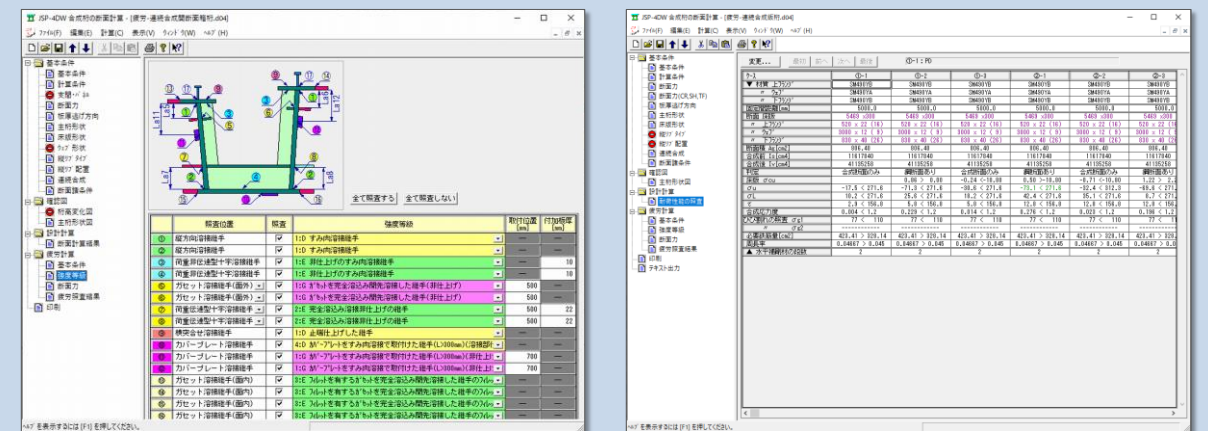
JSP-4DW 合成桁の断面計算 - [疲労 - 連続合成開断面箱桁.d04]
ファイル(F) 編集(E) 計算(C) 表示(V) ウィンドウ(W) ヘルプ(H)

基本条件
基本条件
計算条件
支間・Sk
断面力
照査追加方向
主桁形状
床版形状
リブ形状
縦リブタイプ
縦リブ配置
連続合成
断面諸条件
確認図
照査変化図
主桁形状図
設計計算
断面計算結果
疲労計算
基本条件
強度等級
断面力
疲労照査結果
印刷

全て照査する　全て照査しない

| | 照査位置 | 照査 | 強度等級 | 取付位置(mm) | 付加板厚(mm) |
|---|---|---|---|---|---|
| ① | 縦方向溶接継手 | ☑ | 1:D すみ肉溶接継手 | — | — |
| ② | 縦方向溶接継手 | ☑ | 1:D すみ肉溶接継手 | — | — |
| ③ | 荷重非伝達型十字溶接継手 | ☑ | 1:E 非仕上げのすみ肉溶接継手 | — | 10 |
| ④ | 荷重非伝達型十字溶接継手 | ☑ | 1:E 非仕上げのすみ肉溶接継手 | — | 10 |
| ⑤ | ガセット溶接継手(面外) | ☑ | 1:G ガセットを完全溶込み開先溶接した継手(非仕上げ) | 500 | — |
| ⑥ | ガセット溶接継手(面外) | ☑ | 1:G ガセットを完全溶込み開先溶接した継手(非仕上げ) | 500 | — |
| ⑦ | 荷重伝達型十字溶接継手 | ☑ | 2:E 完全溶込み溶接非仕上げの継手 | 500 | 22 |
| ⑧ | 荷重伝達型十字溶接継手 | ☑ | 2:E 完全溶込み溶接非仕上げの継手 | 500 | 22 |
| ⑨ | 横突合せ溶接継手 | ☑ | 1:D 止端仕上げした継手 | — | — |
| ⑩ | カバープレート溶接継手 | ☑ | 4:D カバープレートをすみ肉溶接で取付けた継手(L>300mm)(溶接部) | — | — |
| ⑪ | カバープレート溶接継手 | ☑ | 1:G カバープレートをすみ肉溶接で取付けた継手(L>300mm)(非仕上) | 700 | — |
| ⑫ | カバープレート溶接継手 | ☑ | 1:G カバープレートをすみ肉溶接で取付けた継手(L>300mm)(非仕上) | 700 | — |
| ⑬ | ガセット溶接継手(面内) | ☑ | 8:E フィレットを有するガセットを完全溶込み開先溶接した継手のフィレ | — | — |
| ⑭ | ガセット溶接継手(面内) | ☑ | 8:E フィレットを有するガセットを完全溶込み開先溶接した継手のフィレ | — | — |
| ⑮ | ガセット溶接継手(面内) | ☑ | 8:E フィレットを有するガセットを完全溶込み開先溶接した継手のフィレ | — | — |

ヘルプを表示するには [F1] を押してください。

JSP-4DW 合成桁の断面計算 - [疲労 - 連続合成桁.d04]
ファイル(F) 編集(E) 計算(C) 表示(V) ウィンドウ(W) ヘルプ(H)

実expected 前に 前へ 次へ 最後 ①-1 : P0

基本条件
基本条件
計算条件
断面力
断面力(CR,SH,TF)
照査追加方向
主桁形状
床版形状
縦リブタイプ
縦リブ配置
連続合成
断面諸条件
確認図
主桁形状図
設計計算
断面照査の照査
疲労計算
基本条件
強度等級
断面力
疲労照査結果
印刷
テキスト出力

| ケース | ①-1 | ①-2 | ①-3 | ②-1 | ②-2 | ②-3 |
|---|---|---|---|---|---|---|
| ▼ 材質 上フランジ | SM490YB | SM490YB | SM490YB | SM490YB | SM490YB | SM490YB |
| 〃 ウェブ | SM490YA | SM490YA | SM490YA | SM490YA | SM490YA | SM490YA |
| 〃 下フランジ | SM490YB | SM490YB | SM490YB | SM490YB | SM490YB | SM490YB |
| 桁高(mm) | 5000.0 | 5000.0 | 5000.0 | 5000.0 | 5000.0 | 5000.0 |
| 断面 床版 | 5469 x300 | 5469 x300 | 5469 x300 | 5469 x300 | 5469 x300 | 5469 x300 |
| 〃 上フランジ | 520 x 22 (16) | 520 x 22 (16) | 520 x 22 (16) | 520 x 22 (16) | 520 x 22 (16) | 520 x 22 (16) |
| 〃 ウェブ | 3000 x 12 ( 8) | 3000 x 12 ( 8) | 3000 x 12 ( 8) | 3000 x 12 ( 8) | 3000 x 12 ( 8) | 3000 x 12 ( 8) |
| 〃 下フランジ | 830 x 40 (26) | 830 x 40 (26) | 830 x 40 (26) | 830 x 40 (26) | 830 x 40 (26) | 830 x 40 (26) |
| 断面積 As(cm2) | 806.40 | 806.40 | 806.40 | 806.40 | 806.40 | 806.40 |
| 合成前 Is(cm4) | 11617040 | 11617040 | 11617040 | 11617040 | 11617040 | 11617040 |
| 合成後 Iv(cm4) | 41135258 | 41135258 | 41135258 | 41135258 | 41135258 | 41135258 |
| 判定 | 合成断面のみ | 鋼断面あり | 合成断面のみ | 鋼断面あり | 合成断面のみ | 鋼断面あり |
| 床版 σcu | 0.00 > 0.00 | 0.00 > 0.00 | -0.24 <10.00 | 0.00 >10.00 | -0.71 <10.00 | 1.22 > 2. |
| σu | -17.5 < 271.6 | -71.3 < 271.6 | -86.6 < 271.6 | -75.1 < 271.6 | -32.4 < 312.3 | -69.6 < 271. |
| σl | 18.2 < 271.6 | 25.8 < 271.6 | 18.2 < 271.6 | 42.4 < 271.6 | 35.1 < 271.6 | 8.7 < 271. |
| τ | 2.9 < 156.8 | 5.0 < 156.8 | 12.8 < 156.8 | 12.8 < 156.8 | 12.8 < 156.8 | 12.8 < 156. |
| 合成応力度 | 0.004 < 1.2 | 0.229 < 1.2 | 0.014 < 1.2 | 0.276 < 1.2 | 0.020 < 1.2 | 0.198 < 1.2 |
| ズレ止め σu | 77 < 110 | 77 < 110 | 77 < 110 | 77 < 110 | 77 < 110 | 77 < 11 |
| σl | | | | | | |
| 許容応力度(cm) | 423.41 > 328.14 | 423.41 > 328.14 | 423.41 > 328.14 | 423.41 > 328.14 | 423.41 > 328.14 | 423.41 > 328. |
| 剛度率 | 0.04667 > 0.045 | 0.04667 > 0.045 | 0.04667 > 0.045 | 0.04667 > 0.045 | 0.04667 > 0.045 | 0.04667 > 0. |
| ▲ 水平補剛材の段数 | 2 | 2 | 2 | 2 | 2 | 2 |

ヘルプを表示するには [F1] を押してください。